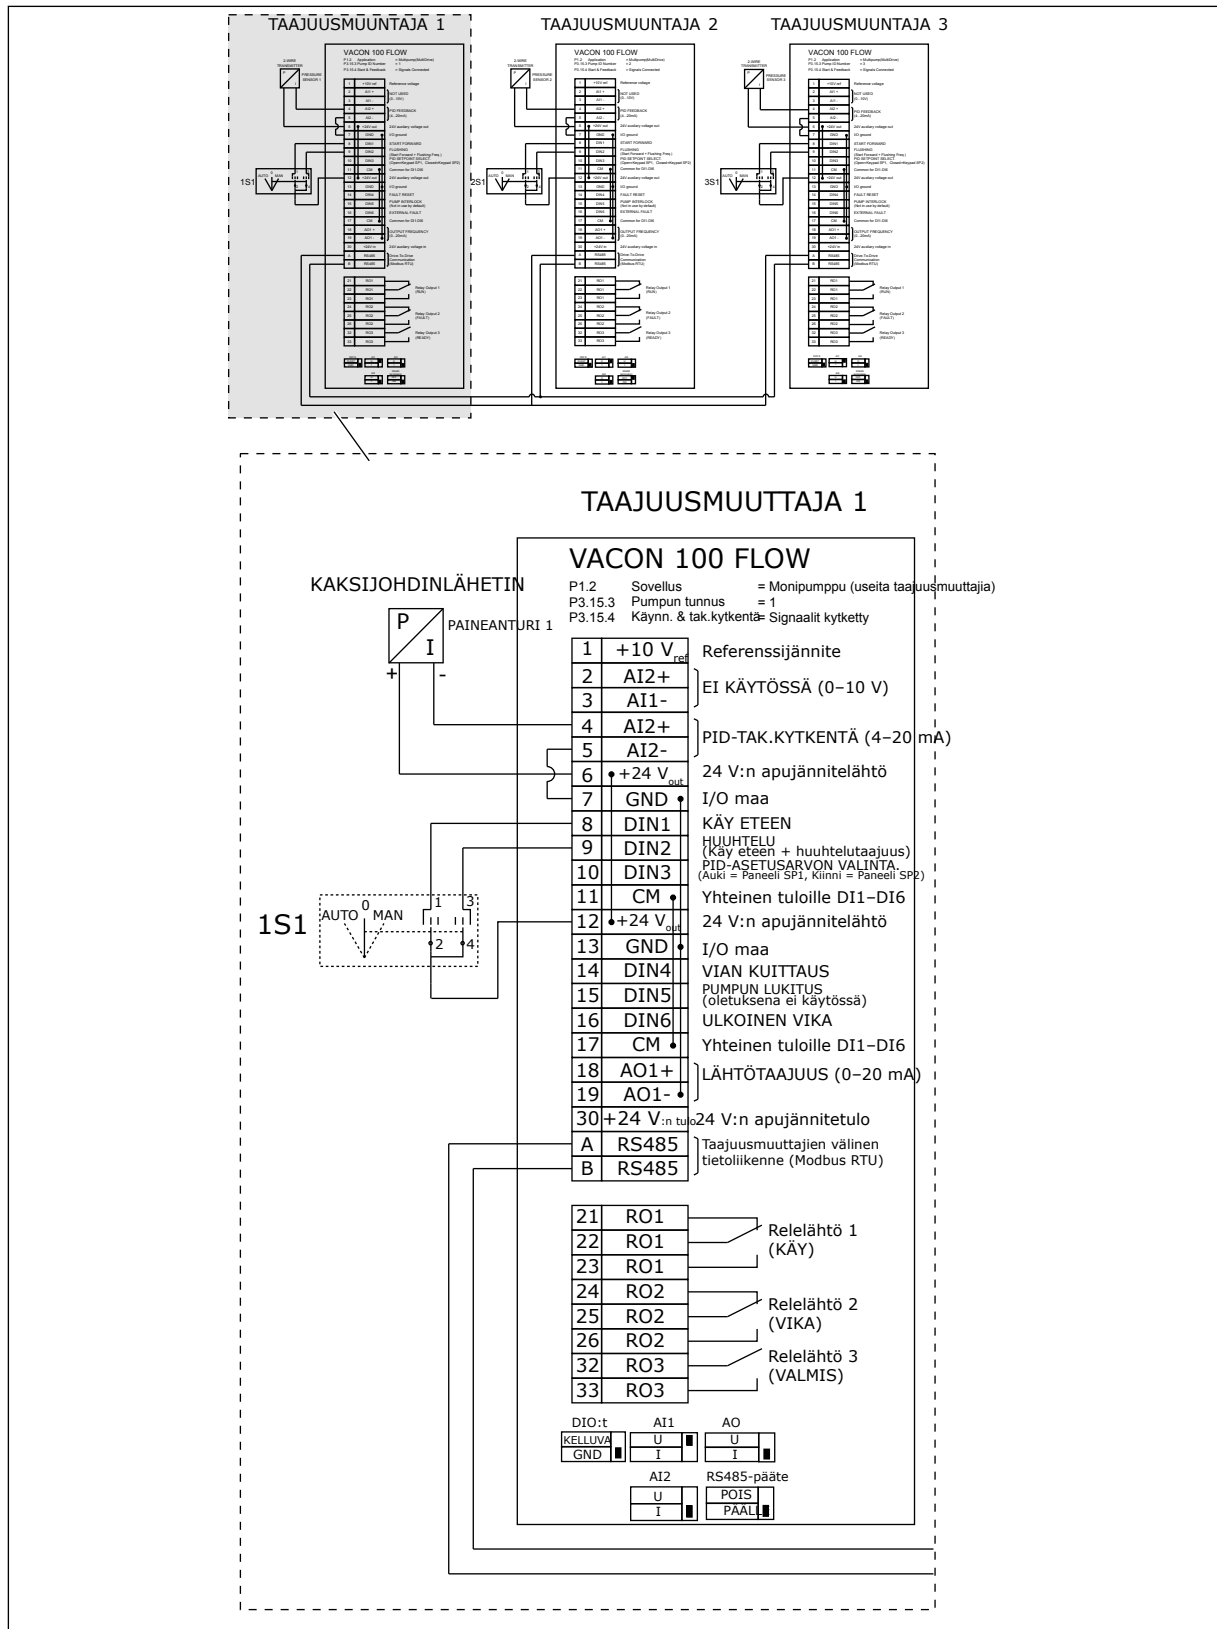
TAAJUUSMUUNTAJA 1
TAAJUUSMUUNTAJA 2
TAAJUUSMUUNTAJA 3

VACON 100 FLOW

2-WIRE TRANSMITTER
PRESSURE SENSOR 1

1S1 AUTO MAN

2S1

3S1

TAAJUUSMUUTTAJA 1

VACON 100 FLOW
P1.2 Sovellus = Monipumppu (useita taajuusmuuttajia)
P3.15.3 Pumpun tunnus = 1
P3.15.4 Käynn. & tak.kytkentä = Signaalit kytketty

KAKSIJOHDINLÄHETIN
P
I
PAINEANTURI 1
+
-

| 1 | +10 V$_{ref}$ | Referenssijännite |
| 2 | AI2+ | EI KÄYTÖSSÄ (0–10 V) |
| 3 | AI1- | |
| 4 | AI2+ | PID-TAK.KYTKENTÄ (4–20 mA) |
| 5 | AI2- | |
| 6 | +24 V$_{out}$ | 24 V:n apujännitelähtö |
| 7 | GND | I/O maa |
| 8 | DIN1 | KÄY ETEEN |
| 9 | DIN2 | HUUHTELU (Käy eteen + huuhtelutaajuus) |
| 10 | DIN3 | PID-ASETUSARVON VALINTA. (Auki = Paneeli SP1, Kiinni = Paneeli SP2) |
| 11 | CM | Yhteinen tuloille DI1–DI6 |
| 12 | +24 V$_{out}$ | 24 V:n apujännitelähtö |
| 13 | GND | I/O maa |
| 14 | DIN4 | VIAN KUITTAUS |
| 15 | DIN5 | PUMPUN LUKITUS (oletuksena ei käytössä) |
| 16 | DIN6 | ULKOINEN VIKA |
| 17 | CM | Yhteinen tuloille DI1–DI6 |
| 18 | AO1+ | LÄHTÖTAAJUUS (0–20 mA) |
| 19 | AO1- | |
| 30 | +24 V:n tulo | 24 V:n apujännitetulo |
| A | RS485 | Taajuusmuuttajien välinen tietoliikenne (Modbus RTU) |
| B | RS485 | |

1S1 AUTO 0 MAN 1 3 2 4

| 21 | RO1 | Relelähtö 1 (KÄY) |
| 22 | RO1 | |
| 23 | RO1 | |
| 24 | RO2 | Relelähtö 2 (VIKA) |
| 25 | RO2 | |
| 26 | RO2 | |
| 32 | RO3 | Relelähtö 3 (VALMIS) |
| 33 | RO3 | |

DIO:t KELLUVA GND
AI1 U I
AO U I
AI2 U I
RS485-pääte POIS PÄÄL